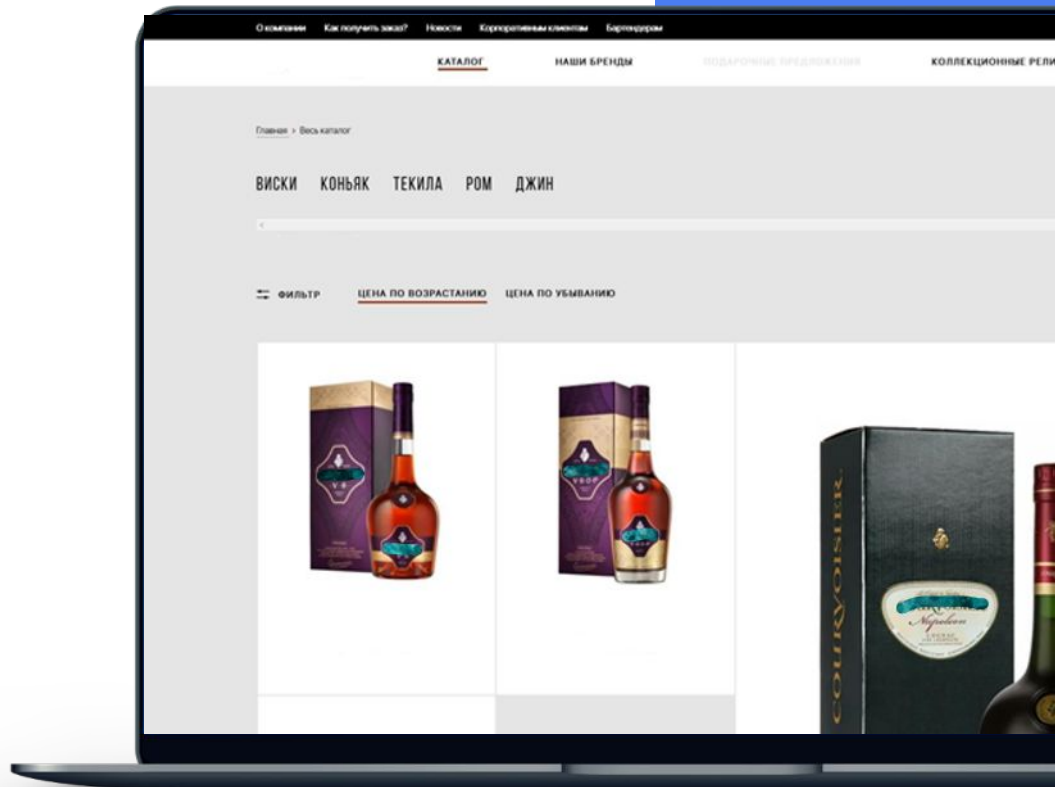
О компании Как получить заказ? Новости Корпоративным клиентам Бартендерам

КАТАЛОГ НАШИ БРЕНДЫ ПОДАРОЧНЫЕ ПРЕДЛОЖЕНИЯ КОЛЛЕКЦИОННЫЕ РЕЛИ

Главная > Весь каталог

ВИСКИ КОНЬЯК ТЕКИЛА РОМ ДЖИН

ФИЛЬТР ЦЕНА ПО ВОЗРАСТАНИЮ ЦЕНА ПО УБЫВАНИЮ

V.S

V.S.O.P

COURVOISIER

Napoleon